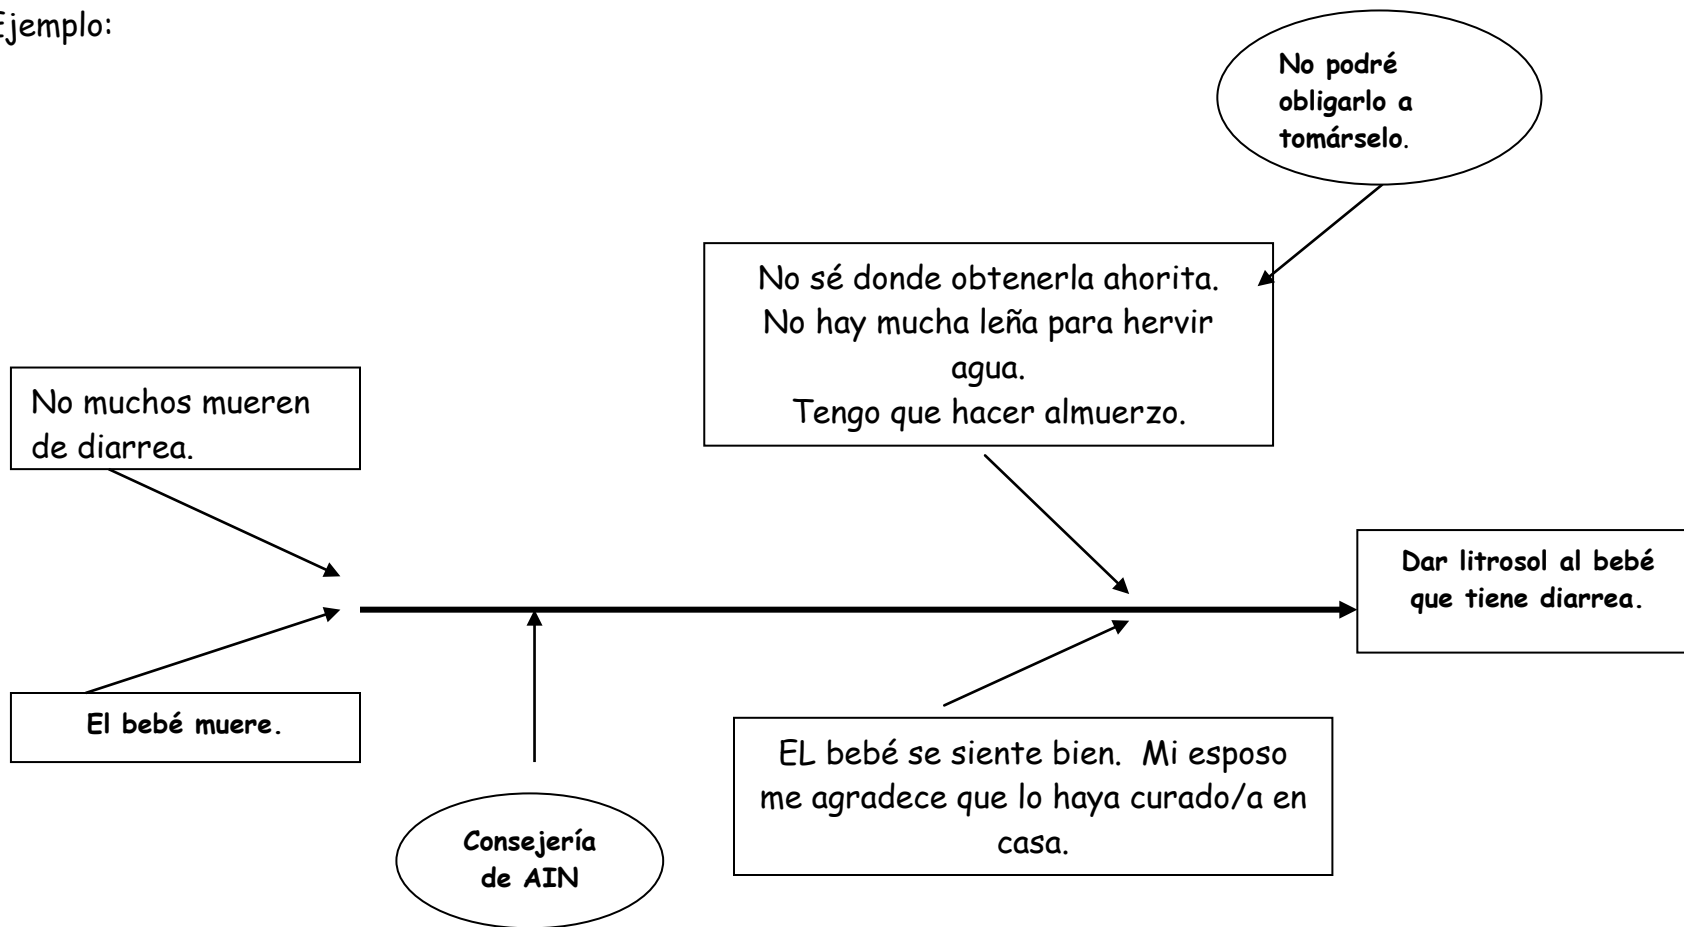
Ejemplo:

No podré obligarlo a tomárselo.

No sé donde obtenerla ahorita.
No hay mucha leña para hervir agua.
Tengo que hacer almuerzo.

No muchos mueren de diarrea.

Dar litrosol al bebé que tiene diarrea.

El bebé muere.

EL bebé se siente bien. Mi esposo me agradece que lo haya curado/a en casa.

Consejería de AIN